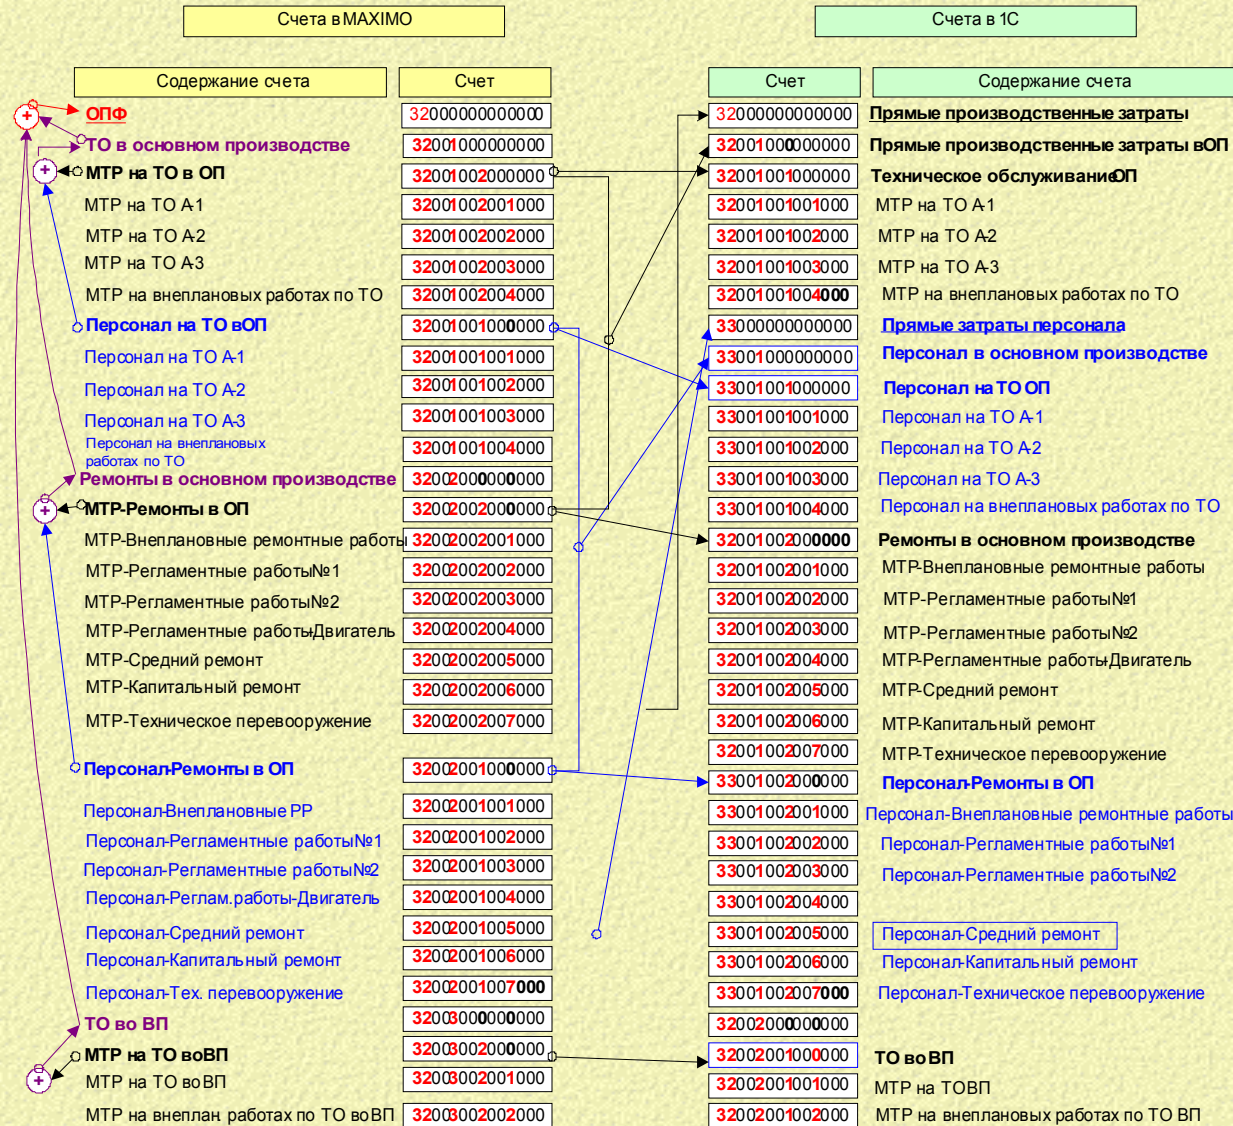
Счета в MAXIMO

Счета в 1С

| Содержание счета | Счет |
|---|---|
| ОПФ | 32000000000000 |
| ТО в основном производстве | 32001000000000 |
| МТР на ТО в ОП | 32001002000000 |
| МТР на ТО А-1 | 32001002001000 |
| МТР на ТО А-2 | 32001002002000 |
| МТР на ТО А-3 | 32001002003000 |
| МТР на внеплановых работах по ТО | 32001002004000 |
| Персонал на ТО в ОП | 32001001000000 |
| Персонал на ТО А-1 | 32001001001000 |
| Персонал на ТО А-2 | 32001001002000 |
| Персонал на ТО А-3 | 32001001003000 |
| Персонал на внеплановых работах по ТО | 32001001004000 |
| Ремонты в основном производстве | 32002000000000 |
| МТР-Ремонты в ОП | 32002002000000 |
| МТР-Внеплановные ремонтные работы | 32002002001000 |
| МТР-Регламентные работы№1 | 32002002002000 |
| МТР-Регламентные работы№2 | 32002002003000 |
| МТР-Регламентные работыДвигатель | 32002002004000 |
| МТР-Средний ремонт | 32002002005000 |
| МТР-Капитальный ремонт | 32002002006000 |
| МТР-Техническое перевооружение | 32002002007000 |
| Персонал-Ремонты в ОП | 32002001000000 |
| Персонал-Внеплановные РР | 32002001001000 |
| Персонал-Регламентные работы№1 | 32002001002000 |
| Персонал-Регламентные работы№2 | 32002001003000 |
| Персонал-Реглам.работы-Двигатель | 32002001004000 |
| Персонал-Средний ремонт | 32002001005000 |
| Персонал-Капитальный ремонт | 32002001006000 |
| Персонал-Тех. перевооружение | 32002001007000 |
| ТО во ВП | 32003000000000 |
| МТР на ТО во ВП | 32003002000000 |
| МТР на ТО во ВП | 32003002001000 |
| МТР на внеплан работах по ТО во ВП | 32003002002000 |

| Счет | Содержание счета |
|---|---|
| 32000000000000 | Прямые производственные затраты |
| 32001000000000 | Прямые производственные затраты в ОП |
| 32001001000000 | Техническое обслуживание ОП |
| 32001001001000 | МТР на ТО А-1 |
| 32001001002000 | МТР на ТО А-2 |
| 32001001003000 | МТР на ТО А-3 |
| 32001001004000 | МТР на внеплановых работах по ТО |
| 33000000000000 | Прямые затраты персонала |
| 33001000000000 | Персонал в основном производстве |
| 33001001000000 | Персонал на ТО ОП |
| 33001001001000 | Персонал на ТО А-1 |
| 33001001002000 | Персонал на ТО А-2 |
| 33001001003000 | Персонал на ТО А-3 |
| 33001001004000 | Персонал на внеплановых работах по ТО |
| 32001002000000 | Ремонты в основном производстве |
| 32001002001000 | МТР-Внеплановные ремонтные работы |
| 32001002002000 | МТР-Регламентные работы№1 |
| 32001002003000 | МТР-Регламентные работы№2 |
| 32001002004000 | МТР-Регламентные работыДвигатель |
| 32001002005000 | МТР-Средний ремонт |
| 32001002006000 | МТР-Капитальный ремонт |
| 32001002007000 | МТР-Техническое перевооружение |
| 33001002000000 | Персонал-Ремонты в ОП |
| 33001002001000 | Персонал-Внеплановные ремонтные работы |
| 33001002002000 | Персонал-Регламентные работы№1 |
| 33001002003000 | Персонал-Регламентные работы№2 |
| 33001002004000 | |
| 33001002005000 | Персонал-Средний ремонт |
| 33001002006000 | Персонал-Капитальный ремонт |
| 33001002007000 | Персонал-Техническое перевооружение |
| 32002000000000 | |
| 32002001000000 | ТО во ВП |
| 32002001001000 | МТР на ТОВП |
| 32002001002000 | МТР на внеплановых работах по ТО ВП |